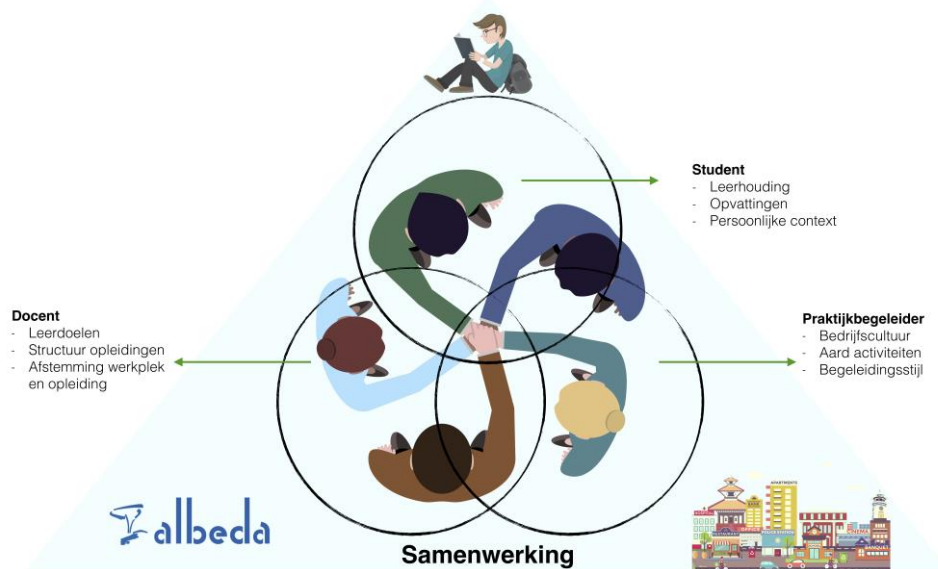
Student
- Leerhouding
- Opvattingen
- Persoonlijke context

Docent
- Leerdoelen
- Structuur opleidingen
- Afstemming werkplek en opleiding

Praktijkbegeleider
- Bedrijfscultuur
- Aard activiteiten
- Begeleidingsstijl

albeda

APARTMENTS

Samenwerking